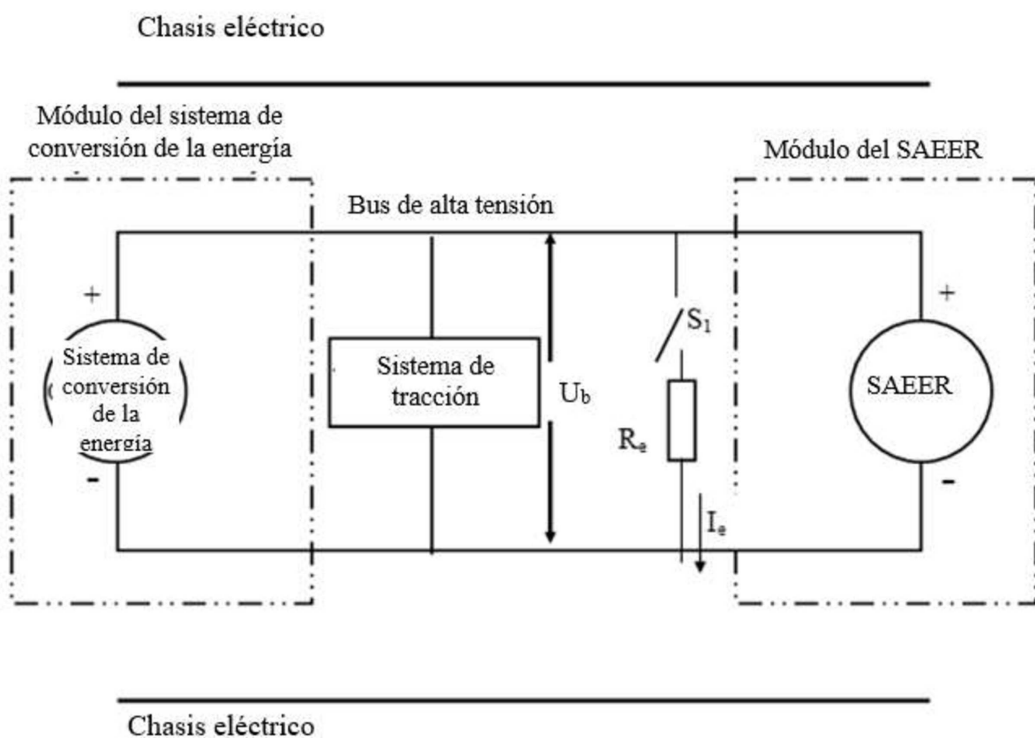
Chasis eléctrico

Módulo del sistema de conversión de la energía

Módulo del SAEER

Bus de alta tensión

+

Sistema de conversión de la energía

-

Sistema de tracción

$U_b$

$S_1$

$R_e$

$I_e$

+

SAEER

-

Chasis eléctrico